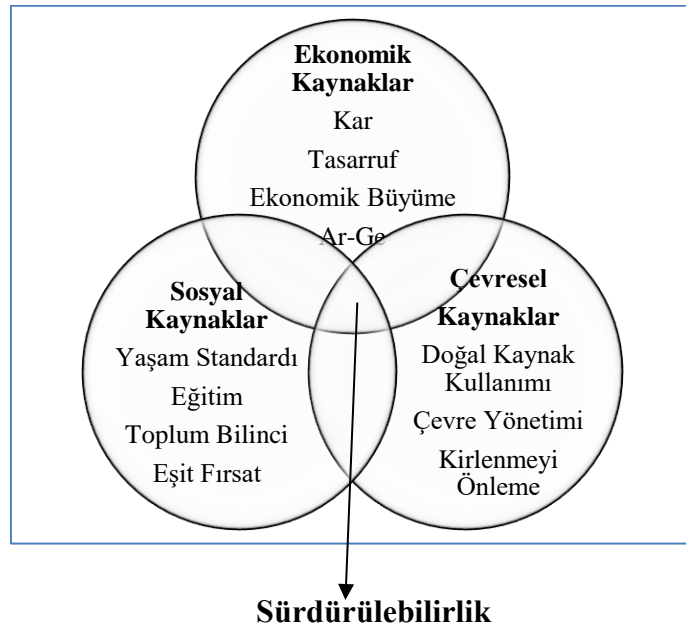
Ekonomik Kaynaklar
Kar
Tasarruf
Ekonomik Büyüme
Ar-Ge

Sosyal Kaynaklar
Yaşam Standardı
Eğitim
Toplum Bilinci
Eşit Fırsat

Çevresel Kaynaklar
Doğal Kaynak Kullanımı
Çevre Yönetimi
Kirlenmeyi Önleme

Sürdürülebilirlik